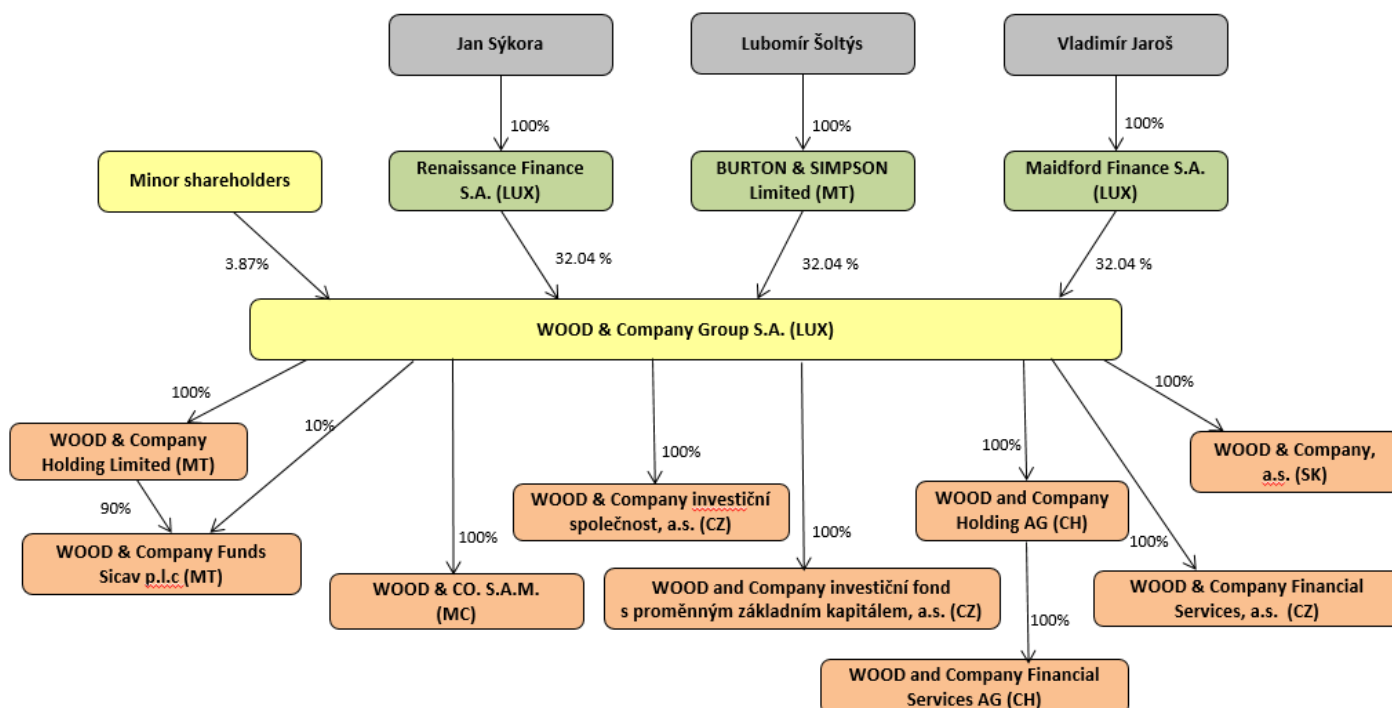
Jan Sýkora

Lubomír Šoltýs

Vladimír Jaroš

100%

100%

100%

Minor shareholders

Renaissance Finance S.A. (LUX)

BURTON & SIMPSON Limited (MT)

Maidford Finance S.A. (LUX)

3.87%

32.04 %

32.04 %

32.04 %

WOOD & Company Group S.A. (LUX)

100%

10%

100%

100%

WOOD & Company Holding Limited (MT)

90%

WOOD & Company Funds Sicav p.l.c (MT)

100%

WOOD & CO. S.A.M. (MC)

100%

WOOD & Company investiční společnost, a.s. (CZ)

100%

WOOD and Company investiční fond s proměnným základním kapitálem, a.s. (CZ)

100%

WOOD and Company Holding AG (CH)

100%

WOOD and Company Financial Services AG (CH)

WOOD & Company, a.s. (SK)

100%

WOOD & Company Financial Services, a.s. (CZ)